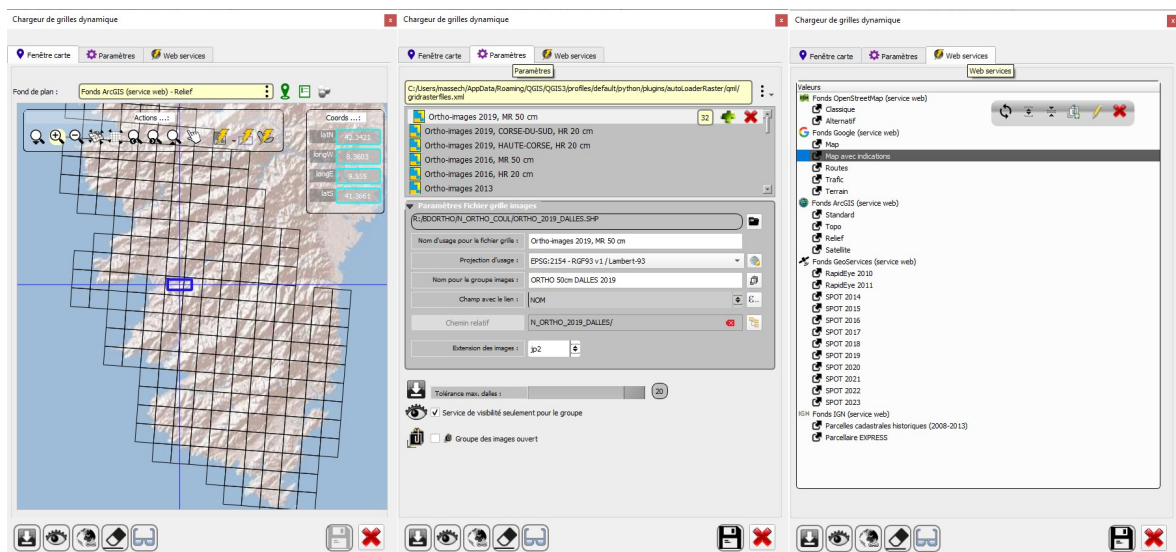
Chargeur de grilles dynamique

Fenêtre carte | Paramètres | Web services

Fond de plan : Fonds ArcGIS (service web) - Relief

Actions ...:

Coords ...:

latN 42.3421
longW 8.3603
longE 9.535
latS 41.3661

Chargeur de grilles dynamique

Fenêtre carte | Paramètres | Web services

Paramètres

C:/Users/massech/AppData/Roaming/QGIS/QGIS3/profiles/default/python/plugins/autoLoaderRaster/qml/gridrasterfiles.xml

Ortho-images 2019, MR 50 cm
Ortho-images 2019, CORSE-DU-SUD, HR 20 cm
Ortho-images 2019, HAUTE-CORSE, HR 20 cm
Ortho-images 2016, MR 50 cm
Ortho-images 2016, HR 20 cm
Ortho-images 2013

32

Paramètres Fichier grille images

R:/BDORTHO/N_ORTHO_COUL/ORTHO_2019_DALLES.SHP

Nom d'usage pour le fichier grille : Ortho-images 2019, MR 50 cm

Projection d'usage : EPSG:2154 - RGF93 v1 / Lambert-93

Nom pour le groupe images : ORTHO 50cm DALLES 2019

Champ avec le lien : NOM

Chemin relatif N_ORTHO_2019_DALLES/

Extension des images : jp2

Tolérance max. dalles : 20

Service de visibilité seulement pour le groupe

Groupe des images ouvert

Chargeur de grilles dynamique

Fenêtre carte | Paramètres | Web services

Web services

Valeurs
Fonds OpenStreetMap (service web)
Classique
Alternatif
Fonds Google (service web)
Map
Map avec indications
Routes
Trafic
Terrain
Fonds ArcGIS (service web)
Standard
Topo
Relief
Satellite
Fonds GeoServices (service web)
RapidEye 2010
RapidEye 2011
SPOT 2014
SPOT 2015
SPOT 2016
SPOT 2017
SPOT 2018
SPOT 2019
SPOT 2020
SPOT 2021
SPOT 2022
SPOT 2023
IGN Fonds IGN (service web)
Parcelles cadastrales historiques (2008-2013)
Parcellaire EXPRESS